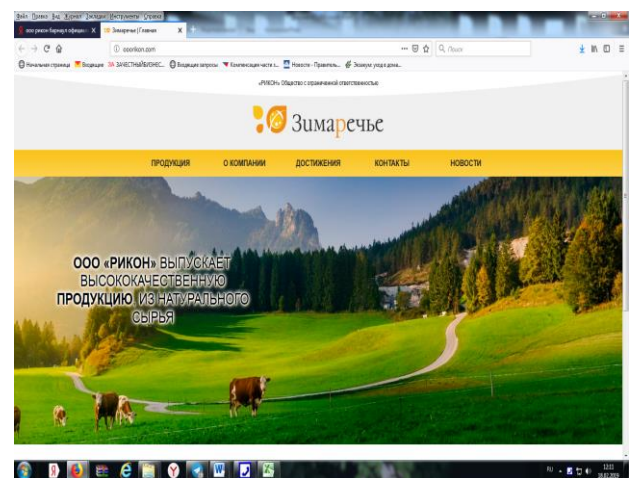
Файл Правка Вид Журнал Закладки Инструменты Справка
ооо рикон барнаул официал... ×
Зимаречье | Главная ×
ooorikon.com
Поиск
Начальная страница Входящие ЗА ЗАЧЕСТНЫЙБИЗНЕС... Входящие запросы Компенсация части з... Новости - Правитель... Экзикум уход к дома...
«РИКОН» Общество с ограниченной ответственностью
Зимаречье
ПРОДУКЦИЯ О КОМПАНИИ ДОСТИЖЕНИЯ КОНТАКТЫ НОВОСТИ
ООО «РИКОН» ВЫПУСКАЕТ ВЫСОКОКАЧЕСТВЕННУЮ ПРОДУКЦИЮ ИЗ НАТУРАЛЬНОГО СЫРЬЯ
RU 12:03 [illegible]